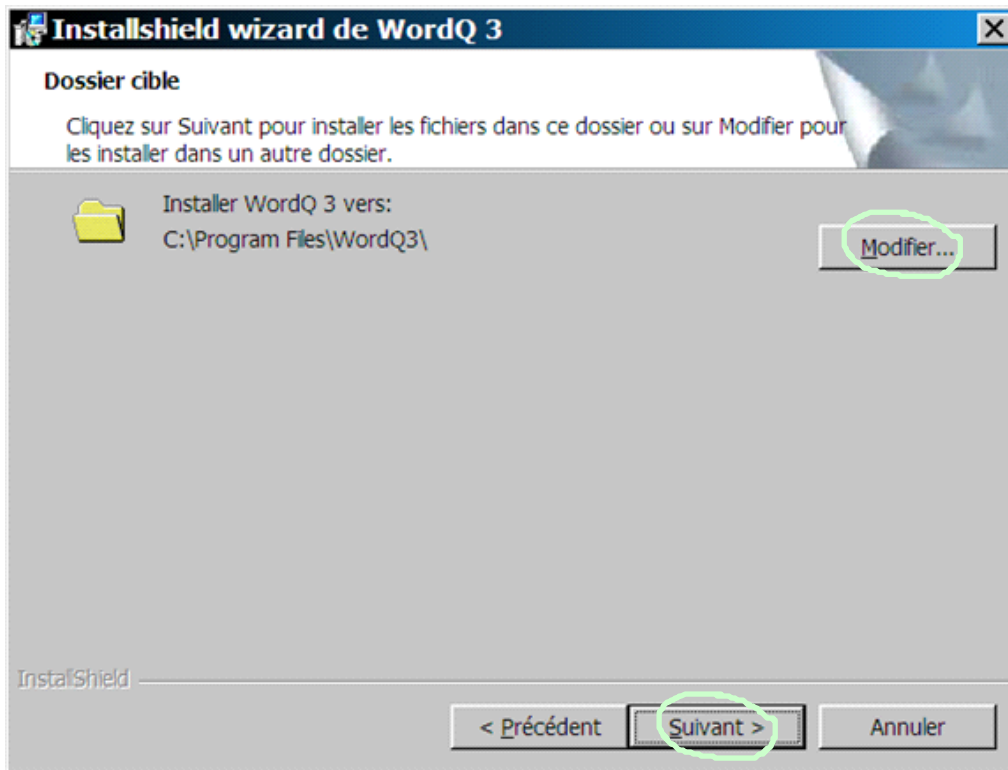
Installshield wizard de WordQ 3

Dossier cible

Cliquez sur Suivant pour installer les fichiers dans ce dossier ou sur Modifier pour les installer dans un autre dossier.

Installer WordQ 3 vers:
C:\Program Files\WordQ3\

Modifier...

InstallShield

< Précédent

Suivant >

Annuler